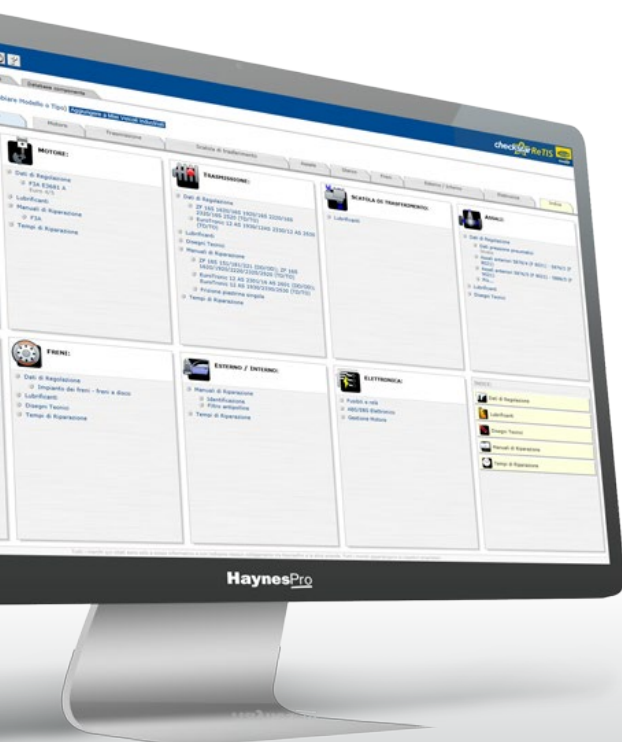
Database componente

biare Modello o Tipo) Aggiungere a Miei Veicoli Industriali

Motore | Trasmissione | Scatola di trasferimento | Assale | Sterzo | Freni | Esterno / Interno | Elettronica | Indice

check Re7IS

MOTORE:

Dati di Regolazione
FIA E3681 A
Euro 4/5
Lubrificanti
Manuali di Riparazione
FIA
Tempi di Riparazione

TRASMISSIONE:

Dati di Regolazione
ZF 16S 1650/16S 1920/16S 2220/16S 2320/16S 2520 (TO/TD)
EuroTronic 12 AS 1930/12AS 2330/12 AS 2530 (TO/TD)
Lubrificanti
Disegni Tecnici
Manuali di Riparazione
ZF 16S 151/181/221 (DD/OD), ZF 16S 1620/1920/2220/2520/2320 (TO/TD)
EuroTronic 12 AS 2301/16 AS 2601 (DD/OD), EuroTronic 12 AS 1930/2330/2530 (TO/TD)
Frizione piastrina singola
Tempi di Riparazione

SCATOLA DI TRASFERIMENTO:

Lubrificanti

ASSALI:

Dati di Regolazione
Dati pressione pneumatici
Assali anteriori 5874/3 [F 8021] - 5874/3 [F 8021]
Assali anteriori 5874/3 [F 8021] - 5868/3 [F Pri...
Lubrificanti
Disegni Tecnici

FRENI:

Dati di Regolazione
Impianto dei freni - freni a disco
Lubrificanti
Disegni Tecnici
Tempi di Riparazione

ESTERNO / INTERNO:

Manuali di Riparazione
Identificazione
Filtro antipolline
Tempi di Riparazione

ELETTRONICA:

Fusibili e relè
ABS/EBS Elettronico
Gestione Motore

INDICE

Dati di Regolazione
Lubrificanti
Disegni Tecnici
Manuali di Riparazione
Tempi di Riparazione

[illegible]

HaynesPro